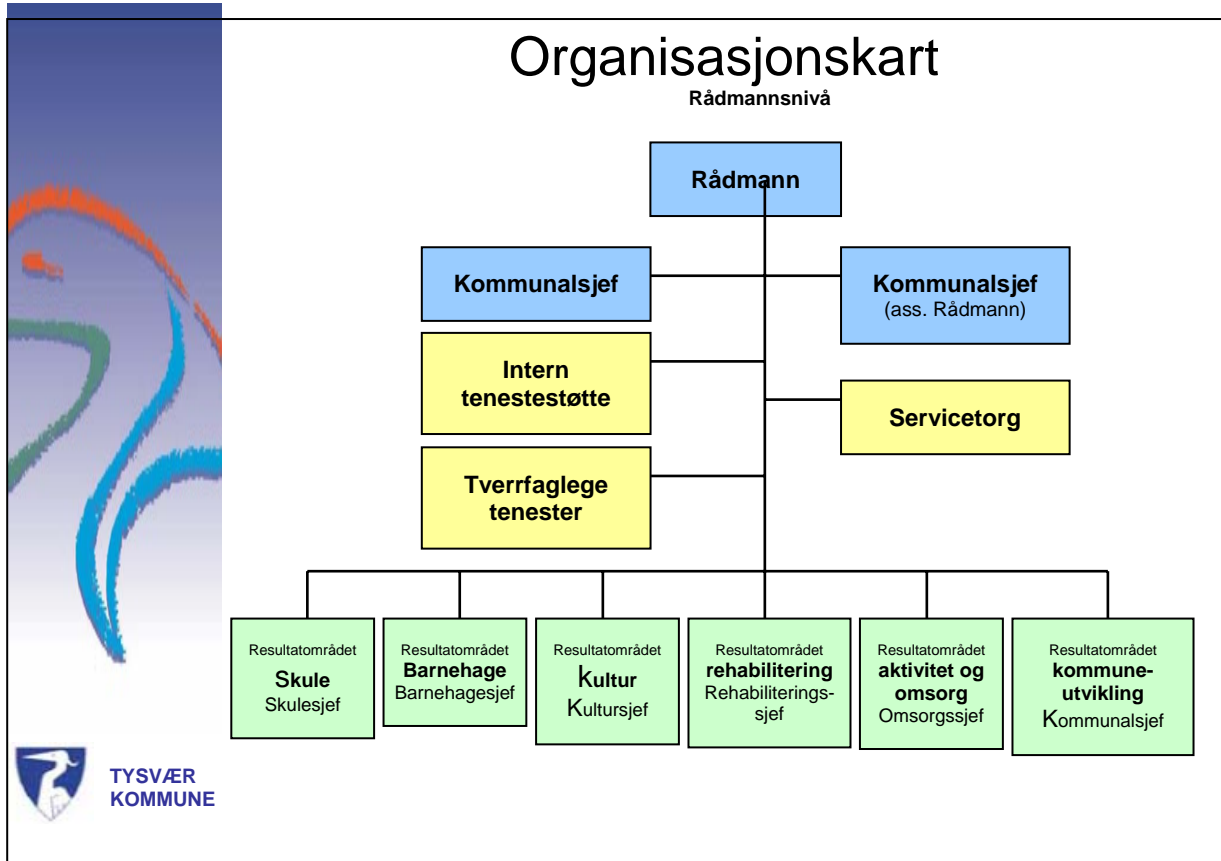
Organisasjonskart
Rådmannsnivå

Rådmann

Kommunalsjef

Kommunalsjef
(ass. Rådmann)

Intern tenestestøtte

Servicetorg

Tverrfaglege tenester

Resultatområdet
Skule
Skulesjef

Resultatområdet
Barnehage
Barnehagesjef

Resultatområdet
Kultur
Kultursjef

Resultatområdet
rehabilitering
Rehabiliteringssjef

Resultatområdet
aktivitet og omsorg
Omsorgssjef

Resultatområdet
kommuneutvikling
Kommunalsjef

TYSVÆR
KOMMUNE